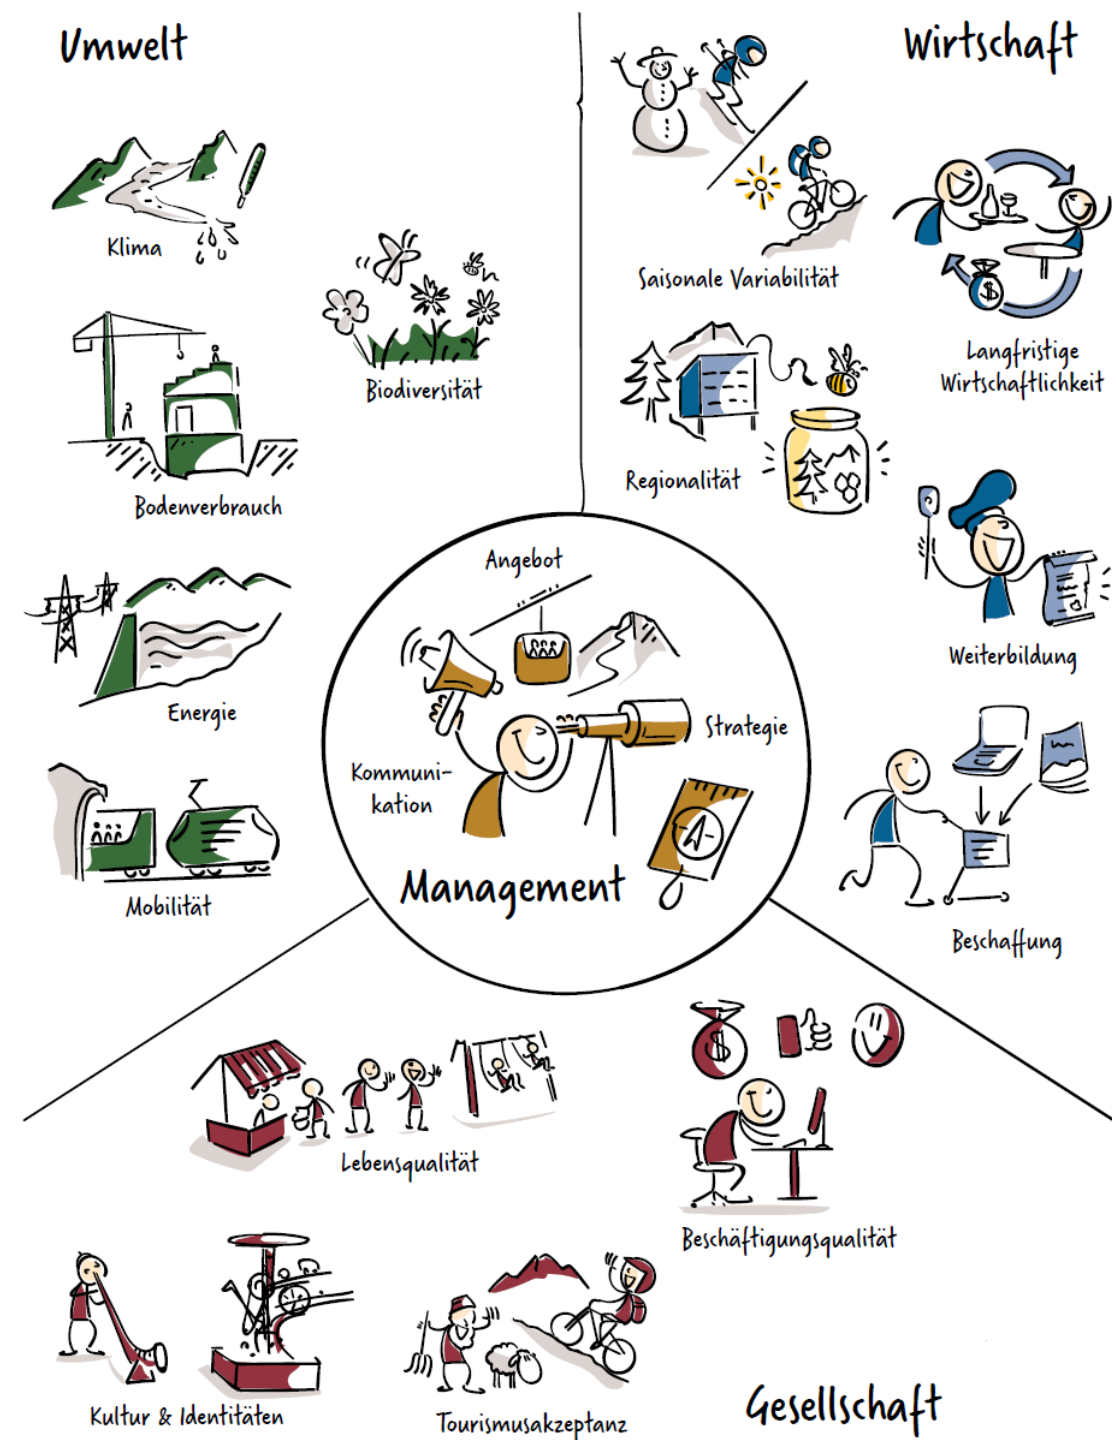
Umwelt

Klima

Biodiversität

Bodenverbrauch

Energie

Mobilität

Wirtschaft

Saisonale Variabilität

Langfristige Wirtschaftlichkeit

Regionalität

Weiterbildung

Beschaffung

Angebot

Kommunikation

Strategie

Management

Lebensqualität

Beschäftigungsqualität

Kultur & Identitäten

Tourismusakzeptanz

Gesellschaft